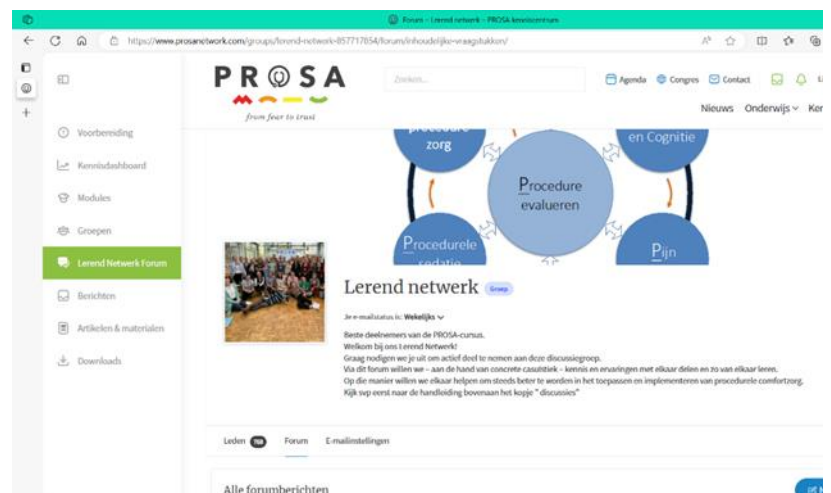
Forum - Lerend netwerk - PROSA kenniscentrum

https://www.prosanetwork.com/groups/lerend-netwerk-857717854/forum/inhoudelijke-vraagstukken/

PROSA
from fear to trust

Zoeken...

Agenda Congres Contact

Nieuws Onderwijs Ker

Voorbereiding
Kennisdashboard
Modules
Groepen
Lerend Netwerk Forum
Berichten
Artikelen & materialen
Downloads

procedure zorg
en Cognitie
Procedure evalueren
Procedurele sedatie
Pijn

Lerend netwerk Groep

Je e-mailstatus is: Wekelijks

Beste deelnemers van de PROSA-cursus.
Welkom bij ons Lerend Netwerk!
Graag nodigen we je uit om actief deel te nemen aan deze discussiegroep.
Via dit forum willen we – aan de hand van concrete casuïstiek – kennis en ervaringen met elkaar delen en zo van elkaar leren.
Op die manier willen we elkaar helpen om steeds beter te worden in het toepassen en implementeren van procedurele comfortzorg.
Kijk svp eerst naar de handleiding bovenaan het kopje " discussies"

Leden 768 Forum E-mailinstellingen

Alle forumberichten